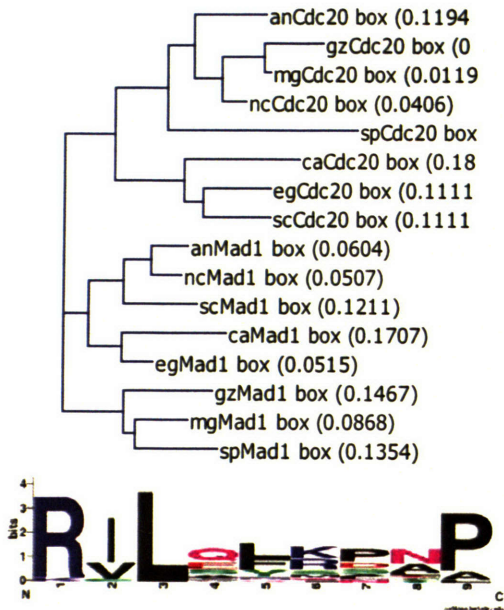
anCdc20 box (0.1194
gzCdc20 box (0
mgCdc20 box (0.0119
ncCdc20 box (0.0406)
spCdc20 box
caCdc20 box (0.18
egCdc20 box (0.1111
scCdc20 box (0.1111
anMad1 box (0.0604)
ncMad1 box (0.0507)
scMad1 box (0.1211)
caMad1 box (0.1707)
egMad1 box (0.0515)
gzMad1 box (0.1467)
mgMad1 box (0.0868)
spMad1 box (0.1354)

4
3
2
1
0
bits
N
R
V
I
L
P
C
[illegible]